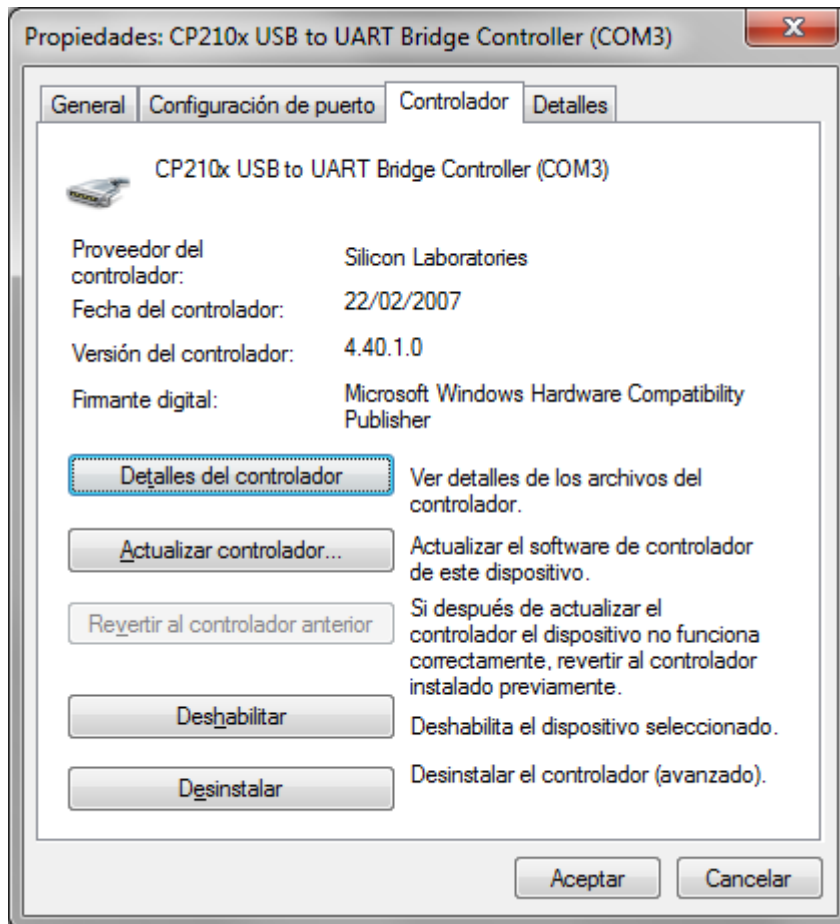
Propiedades: CP210x USB to UART Bridge Controller (COM3)

General | Configuración de puerto | Controlador | Detalles

CP210x USB to UART Bridge Controller (COM3)

Proveedor del controlador: Silicon Laboratories

Fecha del controlador: 22/02/2007

Versión del controlador: 4.40.1.0

Firmante digital: Microsoft Windows Hardware Compatibility Publisher

Detalles del controlador — Ver detalles de los archivos del controlador.

Actualizar controlador... — Actualizar el software de controlador de este dispositivo.

Revertir al controlador anterior — Si después de actualizar el controlador el dispositivo no funciona correctamente, revertir al controlador instalado previamente.

Deshabilitar — Deshabilita el dispositivo seleccionado.

Desinstalar — Desinstalar el controlador (avanzado).

Aceptar | Cancelar